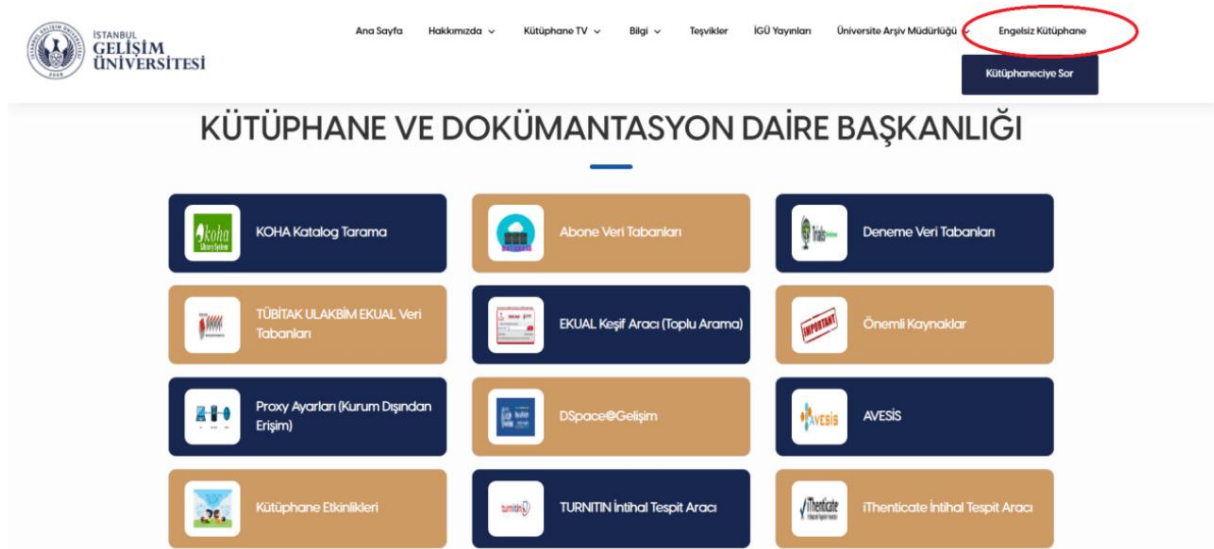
İSTANBUL GELİŞİM ÜNİVERSİTESİ

Ana Sayfa Hakkımızda Kütüphane TV Bilgi Teşvikler İGÜ Yayınları Üniversite Arşiv Müdürlüğü Engelsiz Kütüphane

Kütüphaneciye Sor

KÜTÜPHANE VE DOKÜMANTASYON DAİRE BAŞKANLIĞI

KOHA Katalog Tarama

Abone Veri Tabanları

Deneme Veri Tabanları

TÜBİTAK ULAKBİM EKUAL Veri Tabanları

EKUAL Keşif Aracı (Toplu Arama)

Önemli Kaynaklar

Proxy Ayarları (Kurum Dışından Erişim)

DSpace@Gelişim

AVESİS

Kütüphane Etkinlikleri

TURNITIN İntihal Tespit Aracı

iThenticate İntihal Tespit Aracı